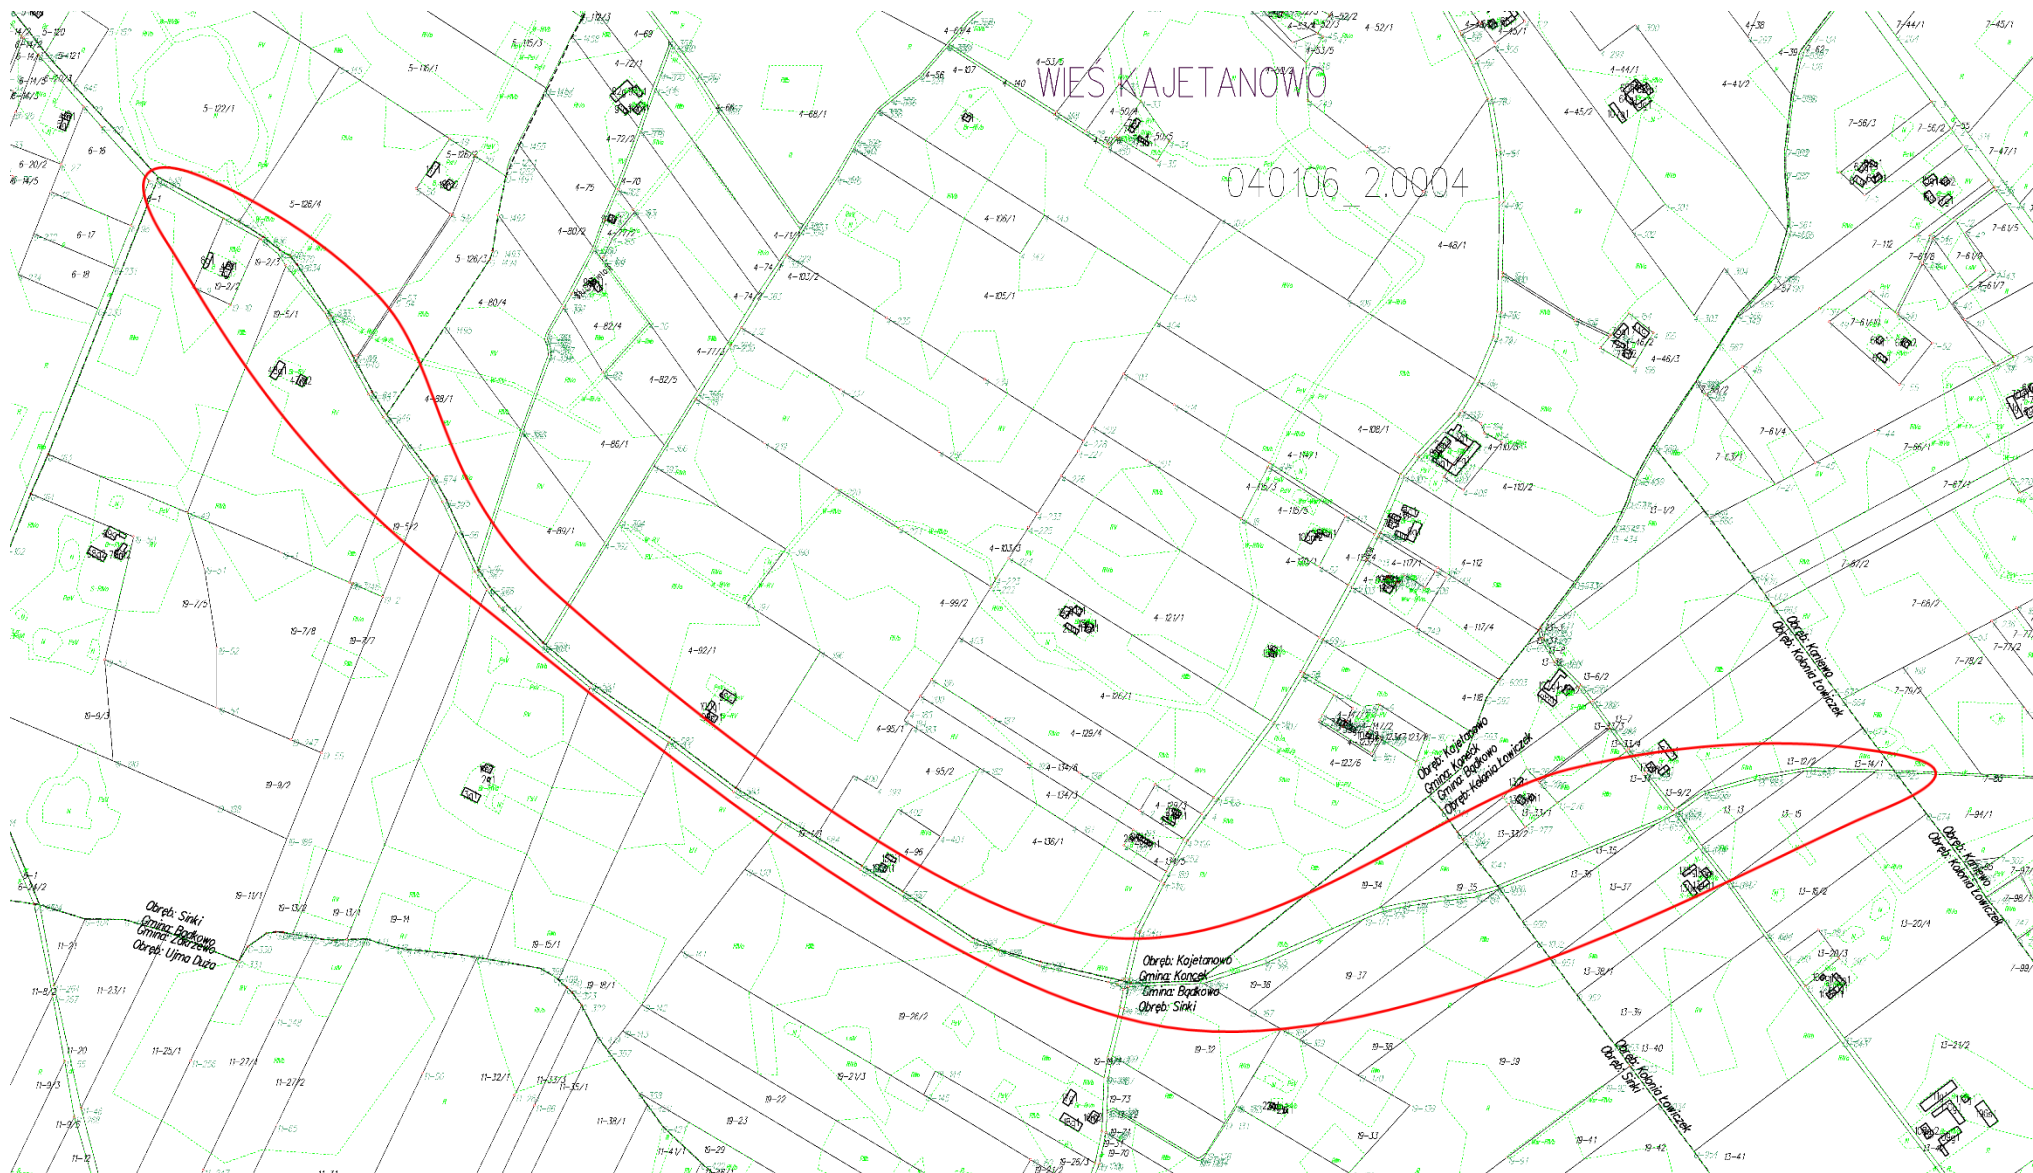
WIEŚ KAJETANOWO

040106_2.0004

Obręb: Sinki
Gmina: Bądkowo
Gmina: Zakrzewo
Obręb: Ujma Duża

Obręb: Kajetanowo
Gmina: Koneck
Gmina: Bądkowo
Obręb: Sinki

Obręb: Kajetanowo
Gmina: Koneck
Gmina: Bądkowo
Obręb: Kolonia Łowiczek

Obręb: Kolonia Łowiczek
Obręb: Sinki

Obręb: Kaniewo
Obręb: Kolonia Łowiczek

Obręb: Kaniewo
Obręb: Kolonia Łowiczek

5-122/1
5-116/1
5-115/3
5-126/4
5-126/3
6-16
6-17
6-18
6-20/2
4-1
19-2/1
19-3/2
19-5/1
4-80/4
4-82/4
4-82/5
4-86/1
4-88/1
4-89/1
4-92/1
4-95/1
4-95/2
4-96
4-99/2
4-103/3
4-105/1
4-106/1
4-108/1
4-110/2
4-112
4-117/4
4-118
4-121/1
4-126/1
4-129/4
4-134/3
4-136/1
4-68/1
4-72/1
4-72/3
4-75
4-80/2
4-70
4-74
4-103/2
4-48/1
4-45/2
4-41/2
4-44/1
4-46/3
4-52/1
4-53/5
4-56
4-107
4-140
7-56/2
7-56/3
7-47/1
7-45/1
7-44/1
7-61/4
7-66/1
7-67/3
7-67/2
7-68/2
7-78/2
7-79/2
7-94/1
7-99
7-112
13-1/2
13-6/2
13-9/2
13-12/2
13-14/1
13-15
13-18/2
13-20/3
13-20/4
13-21/2
13-33/2
13-36
13-37
13-38/1
13-39
13-40
13-41
19-7/2
19-7/8
19-7/7
19-8/3
19-9/2
19-11/1
19-13/2
19-13/1
19-14
19-15/1
19-19/1
19-26/2
19-21/3
19-22
19-23
19-29
19-32
19-33
19-34
19-35
19-36
19-37
19-38
19-39
19-73
19-71
19-70
19-25/3
11-21
11-8/2
11-23/1
11-20
11-25/1
11-27/1
11-27/2
11-9/3
11-12
11-32/1
11-33/1
11-35/1
11-38/1
11-41/1
6-1
6-24/2